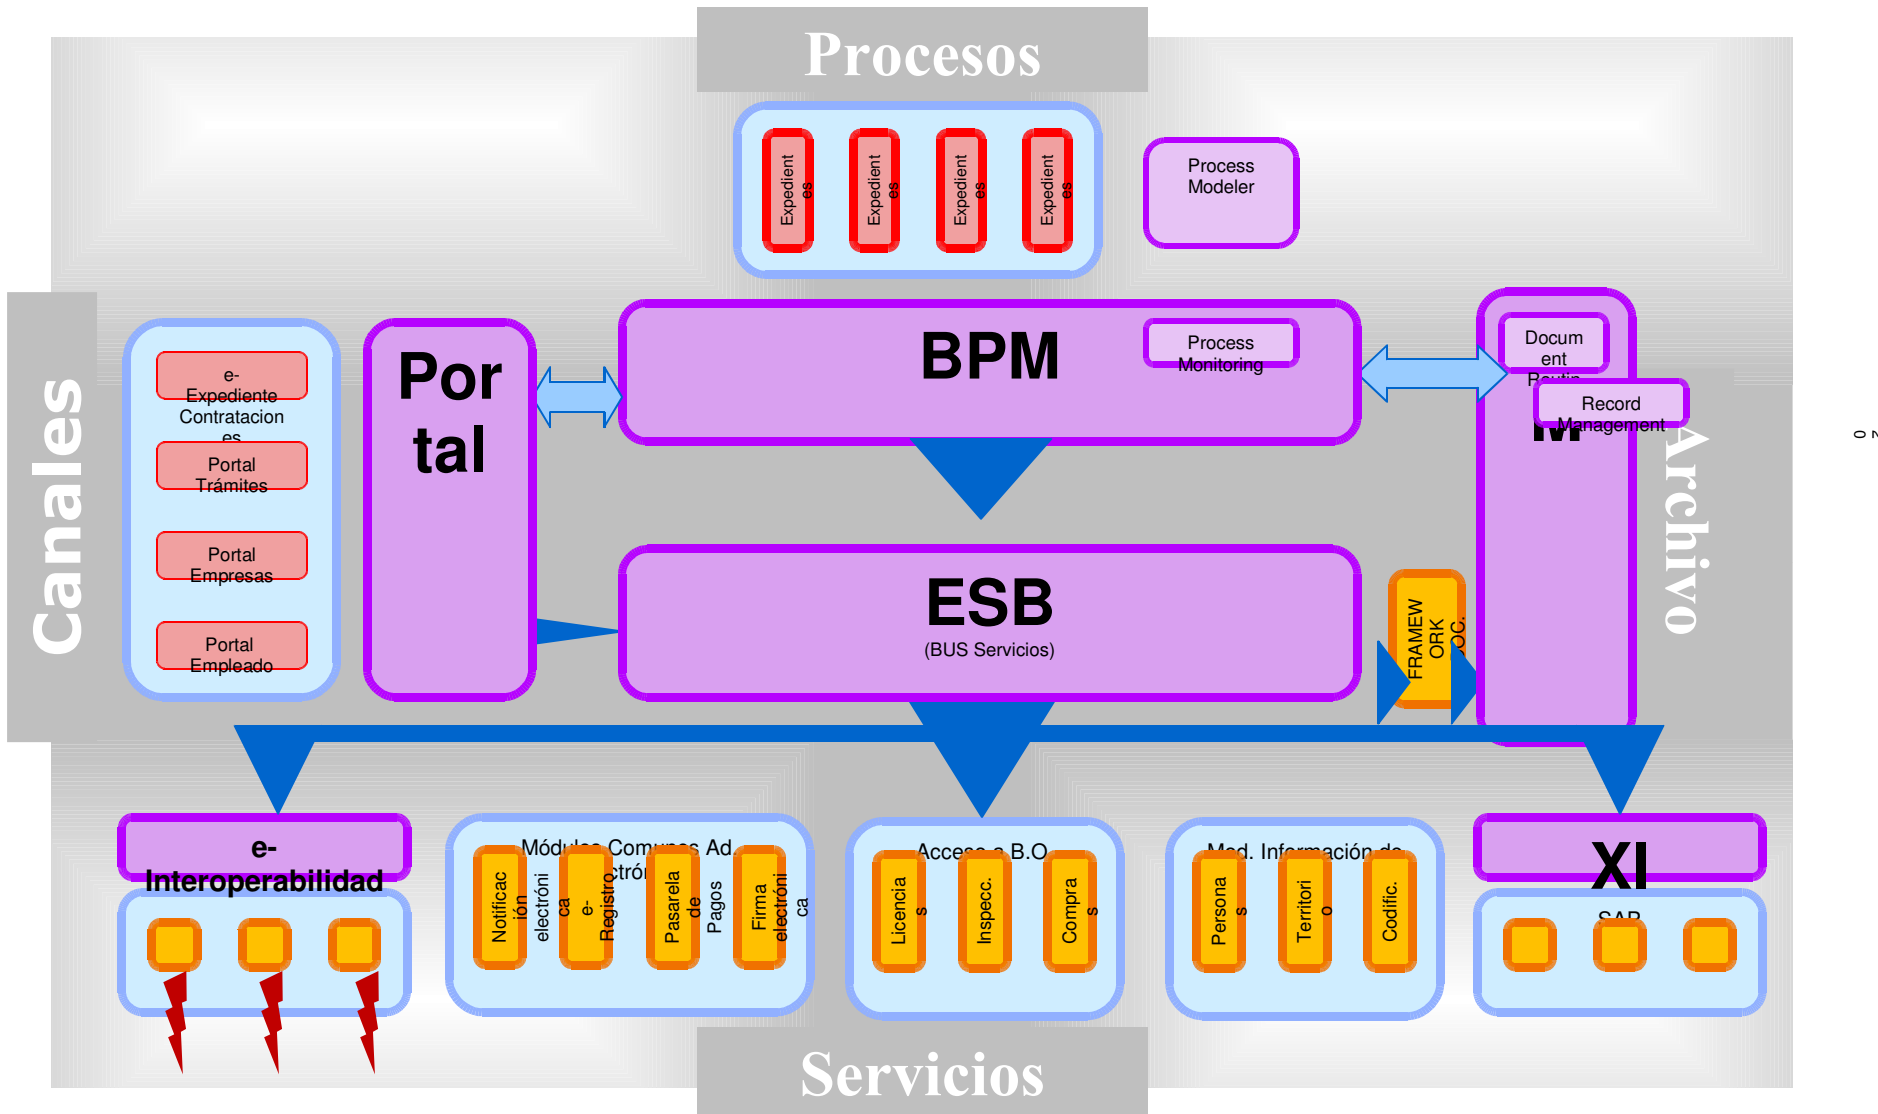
Procesos

Expedientes

Expedientes

Expedientes

Expedientes

Process Modeler

Canales

e-Expediente Contrataciones

Portal Trámites

Portal Empresas

Portal Empleado

Portal

BPM

Process Monitoring

Document Routin

Record Management

M

Archivo

ESB
(BUS Servicios)

FRAMEWORK DOC.

e-Interoperabilidad

Módulos Comunes Ad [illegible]ctró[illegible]

Notificación electrónica

e-Registro

Pasarela de Pagos

Firma electrónica

Acceso a B.O.

Licencias

Inspecc.

Compras

Mod. Información de

Personas

Territorio

Codific.

XI

SAP

Servicios